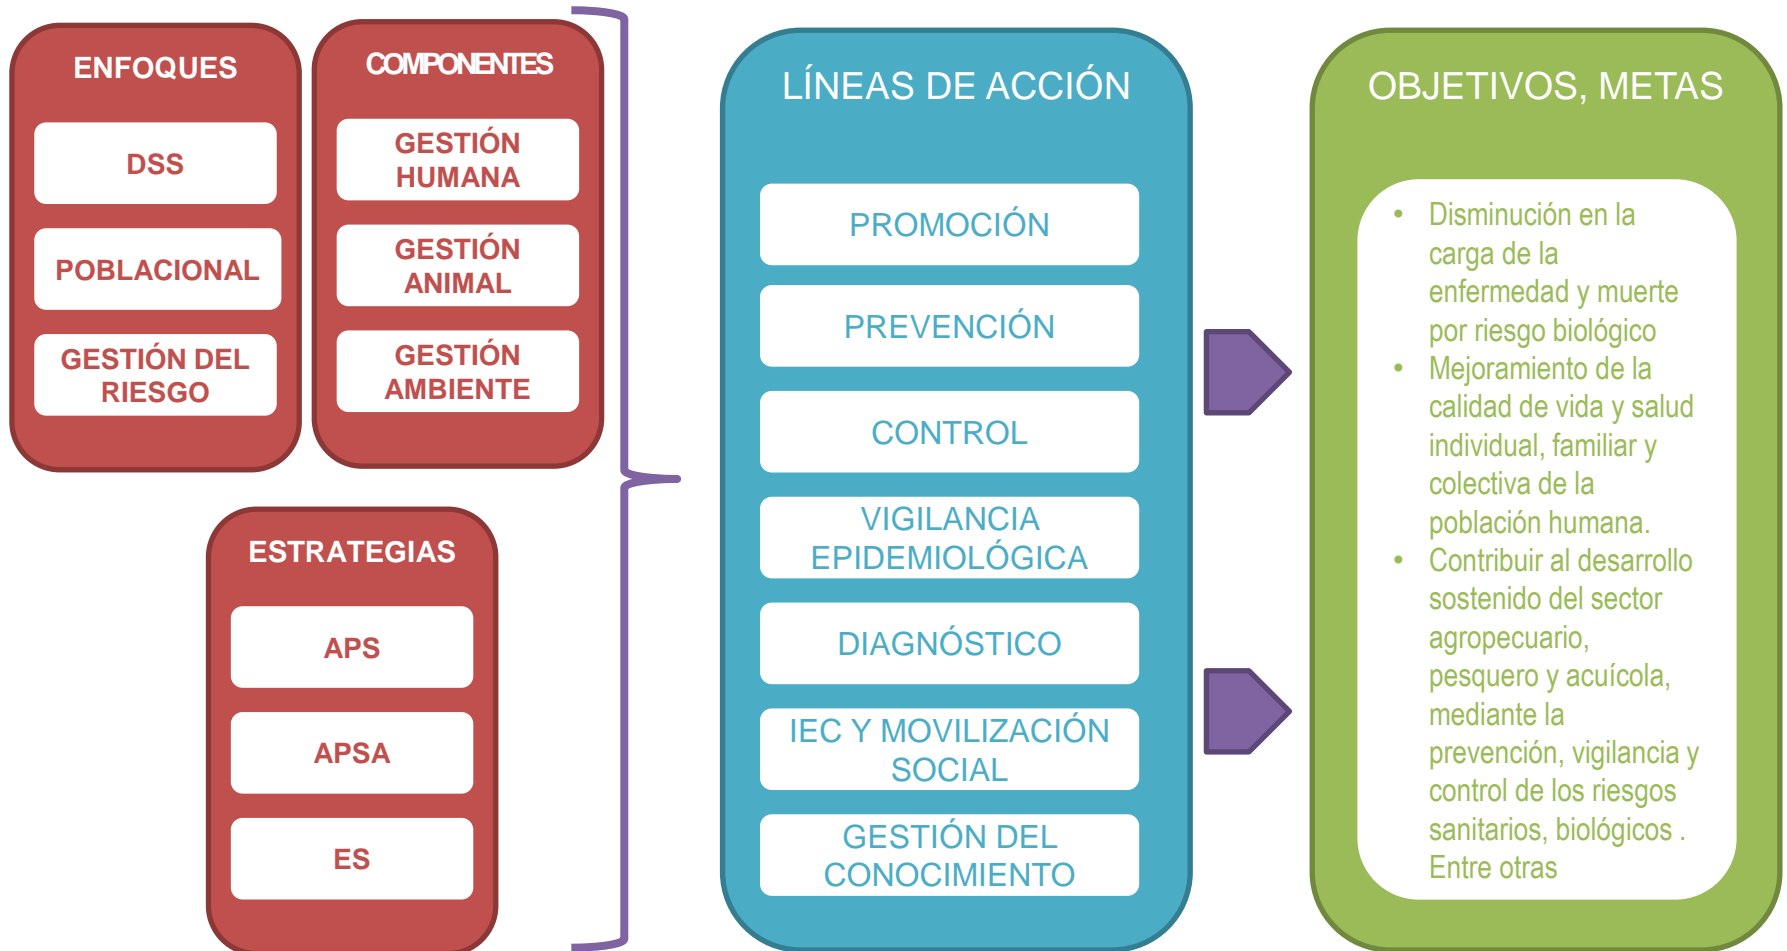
ENFOQUES

DSS

POBLACIONAL

GESTIÓN DEL RIESGO

COMPONENTES

GESTIÓN HUMANA

GESTIÓN ANIMAL

GESTIÓN AMBIENTE

ESTRATEGIAS

APS

APSA

ES

LÍNEAS DE ACCIÓN

PROMOCIÓN

PREVENCIÓN

CONTROL

VIGILANCIA EPIDEMIOLÓGICA

DIAGNÓSTICO

IEC Y MOVILIZACIÓN SOCIAL

GESTIÓN DEL CONOCIMIENTO

OBJETIVOS, METAS

- Disminución en la carga de la enfermedad y muerte por riesgo biológico
- Mejoramiento de la calidad de vida y salud individual, familiar y colectiva de la población humana.
- Contribuir al desarrollo sostenido del sector agropecuario, pesquero y acuícola, mediante la prevención, vigilancia y control de los riesgos sanitarios, biológicos . Entre otras